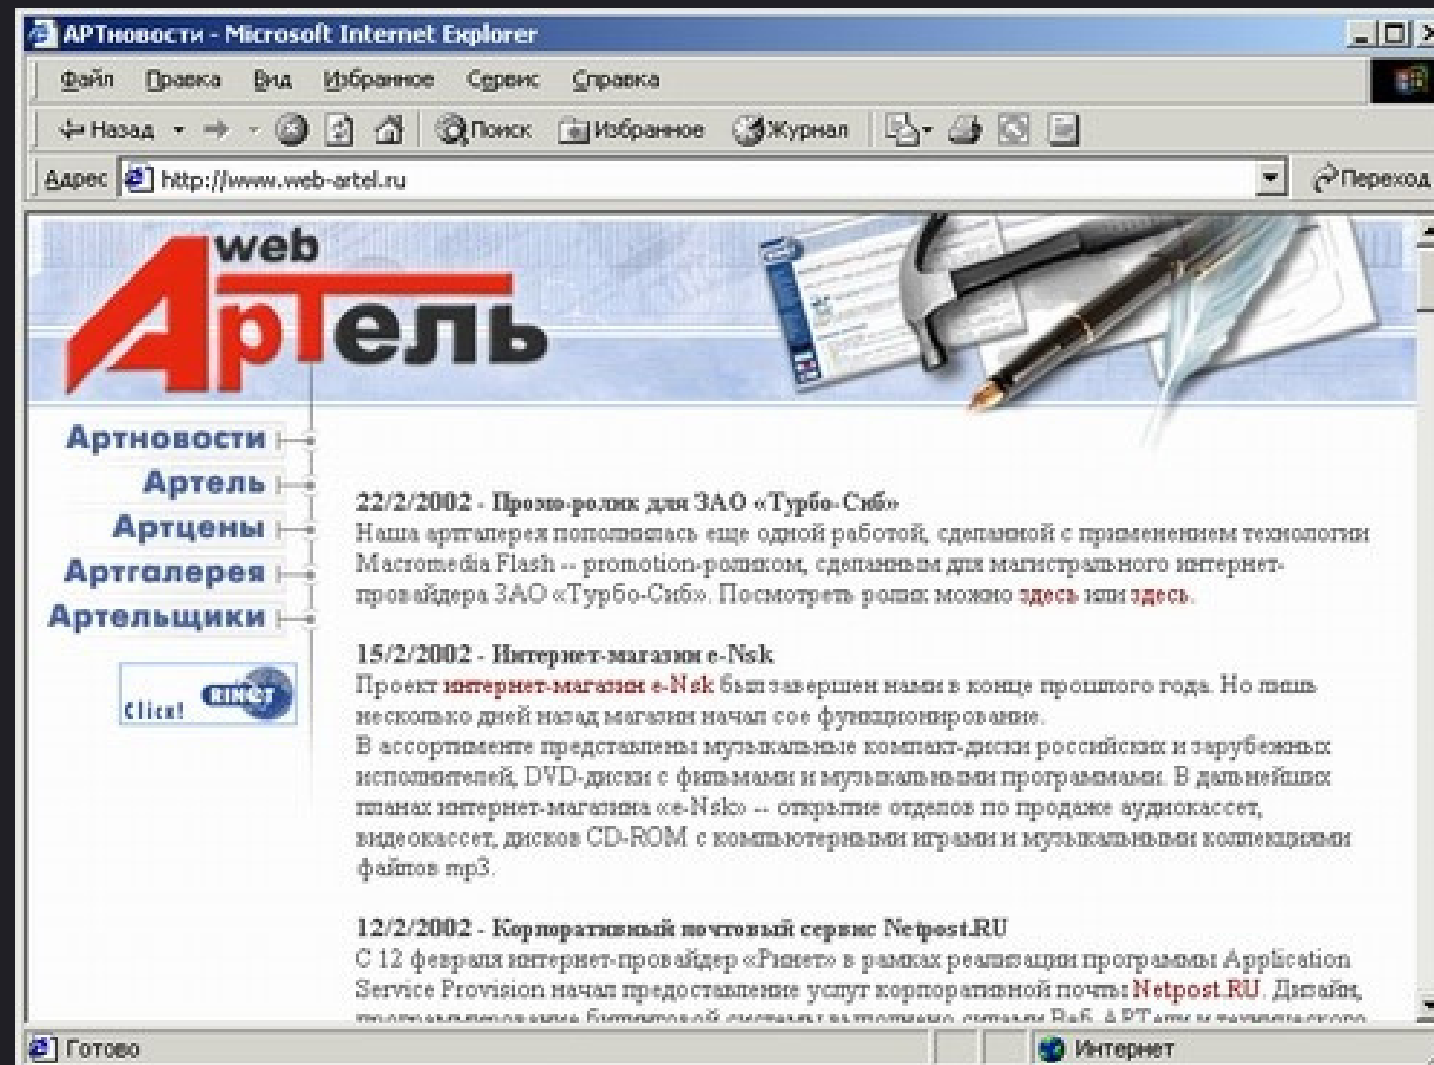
АРТновости - Microsoft Internet Explorer

Файл Правка Вид Избранное Сервис Справка

Назад Поиск Избранное Журнал

Адрес http://www.web-artel.ru Переход

web АрТель

Артновости
Артель
Артцены
Артгалерея
Артельщики

Click! RINET

22/2/2002 - Промо-ролик для ЗАО «Турбо-Сиб»
Наша артгалерея пополнилась еще одной работой, сделанной с применением технологии Macromedia Flash -- promotion-роликом, сделанным для магистрального интернет-провайдера ЗАО «Турбо-Сиб». Посмотреть ролик можно здесь или здесь.

15/2/2002 - Интернет-магазин e-Nsk
Проект интернет-магазин e-Nsk был завершен нами в конце прошлого года. Но лишь несколько дней назад магазин начал сое функционирование.
В ассортименте представлены музыкальные компакт-диски российских и зарубежных исполнителей, DVD-диски с фильмами и музыкальными программами. В дальнейших планах интернет-магазина «e-Nsk» -- открытие отделов по продаже аудиокассет, видеокассет, дисков CD-ROM с компьютерными играми и музыкальными коллекциями файлов mp3.

12/2/2002 - Корпоративный почтовый сервис Netpost.RU
С 12 февраля интернет-провайдер «Ринет» в рамках реализации программы Application Service Provision начал предоставление услуг корпоративной почты Netpost.RU. Дизайн, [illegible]

Готово
Интернет